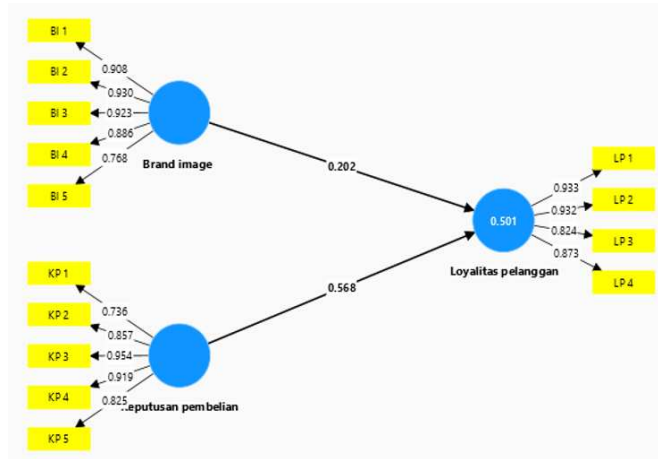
BI 1
BI 2
BI 3
BI 4
BI 5
0.908
0.930
0.923
0.886
0.768
Brand image
0.202
KP 1
KP 2
KP 3
KP 4
KP 5
0.736
0.857
0.954
0.919
0.825
Keputusan pembelian
0.568
0.501
Loyalitas pelanggan
0.933
0.932
0.824
0.873
LP 1
LP 2
LP 3
LP 4